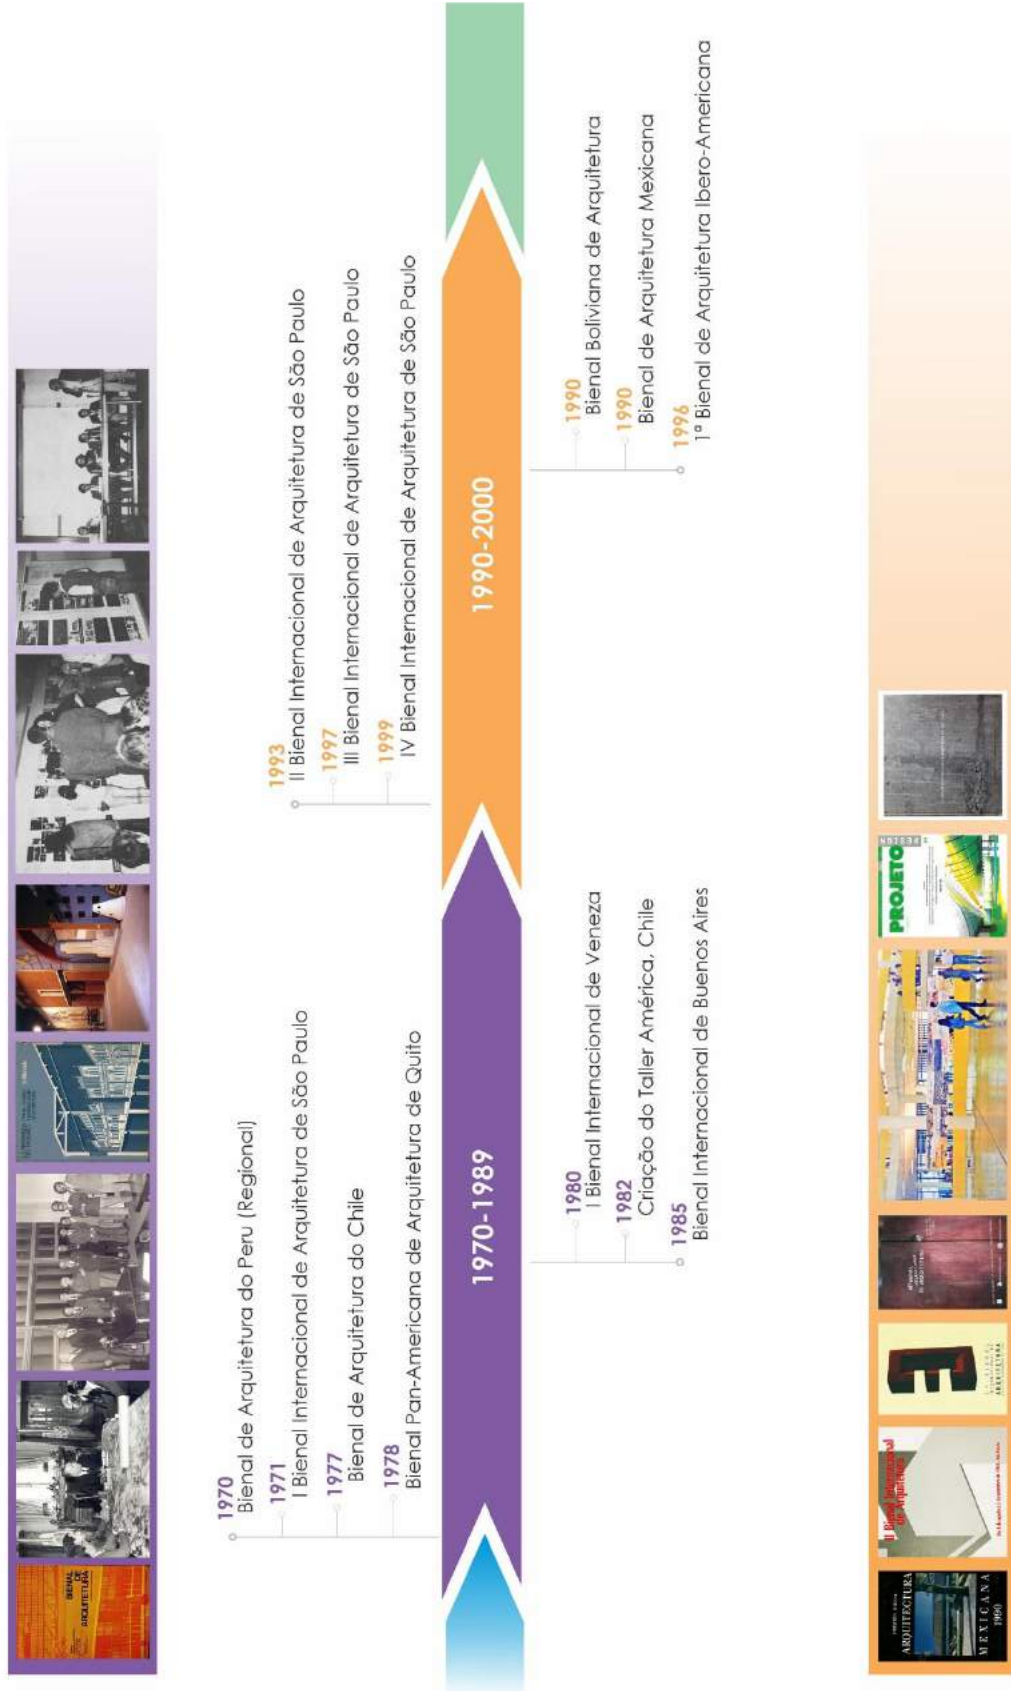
1970
Bienal de Arquitetura do Peru (Regional)
1971
I Bienal Internacional de Arquitetura de São Paulo
1977
Bienal de Arquitetura do Chile
1978
Bienal Pan-Americana de Arquitetura de Quito

1970-1989

1980
I Bienal Internacional de Veneza
1982
Criação do Taller América, Chile
1985
Bienal Internacional de Buenos Aires

1993
II Bienal Internacional de Arquitetura de São Paulo
1997
III Bienal Internacional de Arquitetura de São Paulo
1999
IV Bienal Internacional de Arquitetura de São Paulo

1990-2000

1990
Bienal Boliviana de Arquitetura
1990
Bienal de Arquitetura Mexicana
1996
1ª Bienal de Arquitetura Ibero-Americana

BIENAL DE ARQUITETURA

ARQUITECTURA MEXICANA 1990

II Bienal Internacional de Arquitetura

PROJETO